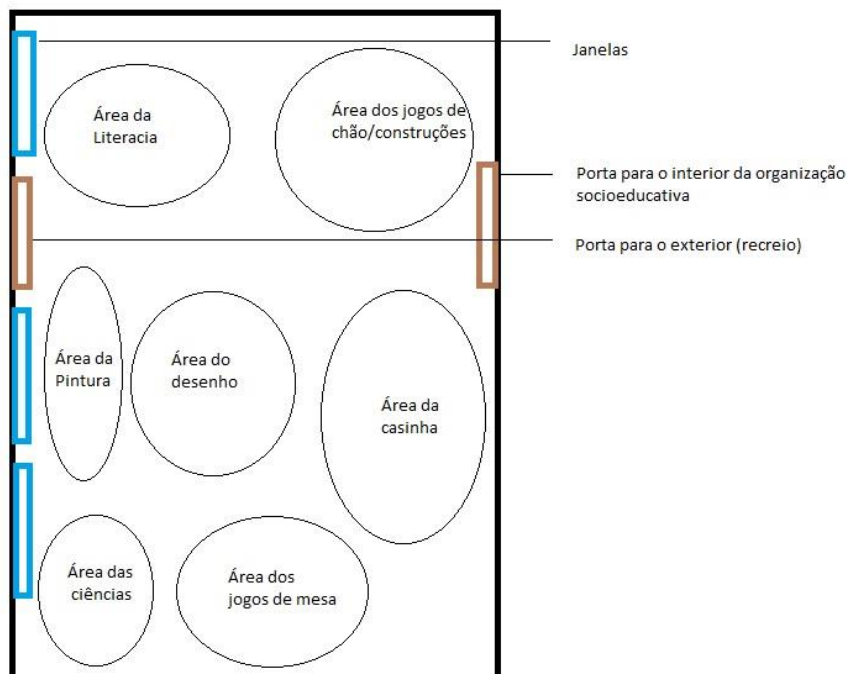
Janelas

Área da Literacia

Área dos jogos de chão/construções

Porta para o interior da organização socioeducativa

Porta para o exterior (recreio)

Área da Pintura

Área do desenho

Área da casinha

Área das ciências

Área dos jogos de mesa